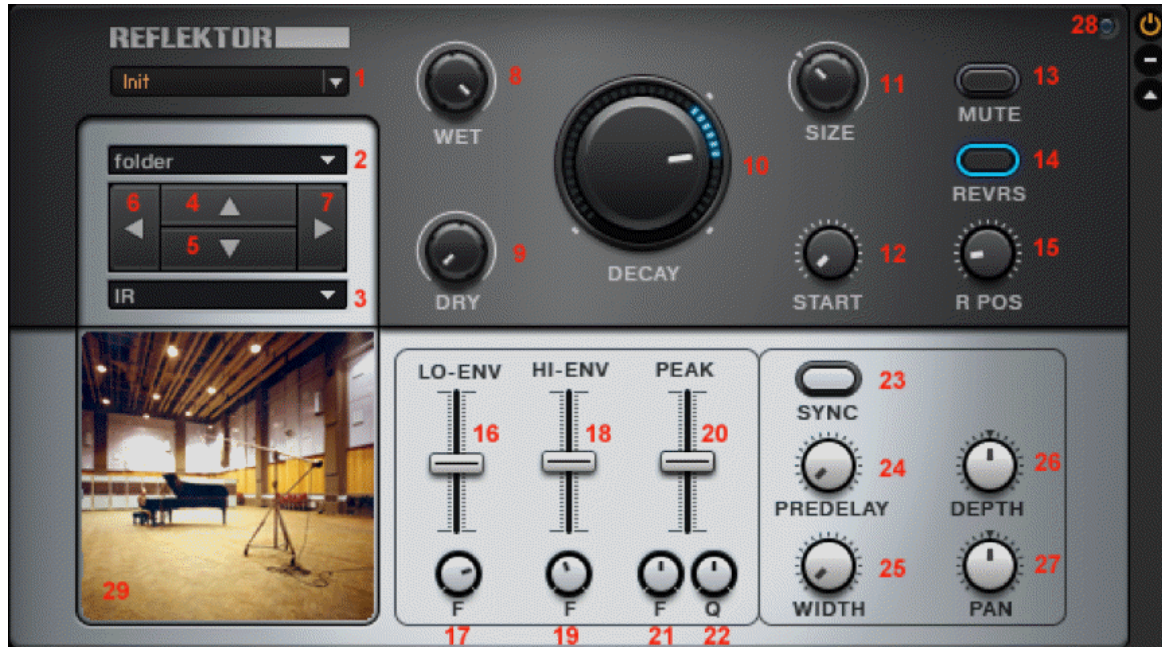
REFLEKTOR

28

Init 1

folder 2

6 4 7

5

IR 3

8
WET

9
DRY

10
DECAY

11
SIZE

12
START

13
MUTE

14
REVRS

15
R POS

29

LO-ENV
16
F
17

HI-ENV
18
F
19

PEAK
20
F Q
21 22

23
SYNC

24
PREDELAY

25
WIDTH

26
DEPTH

27
PAN